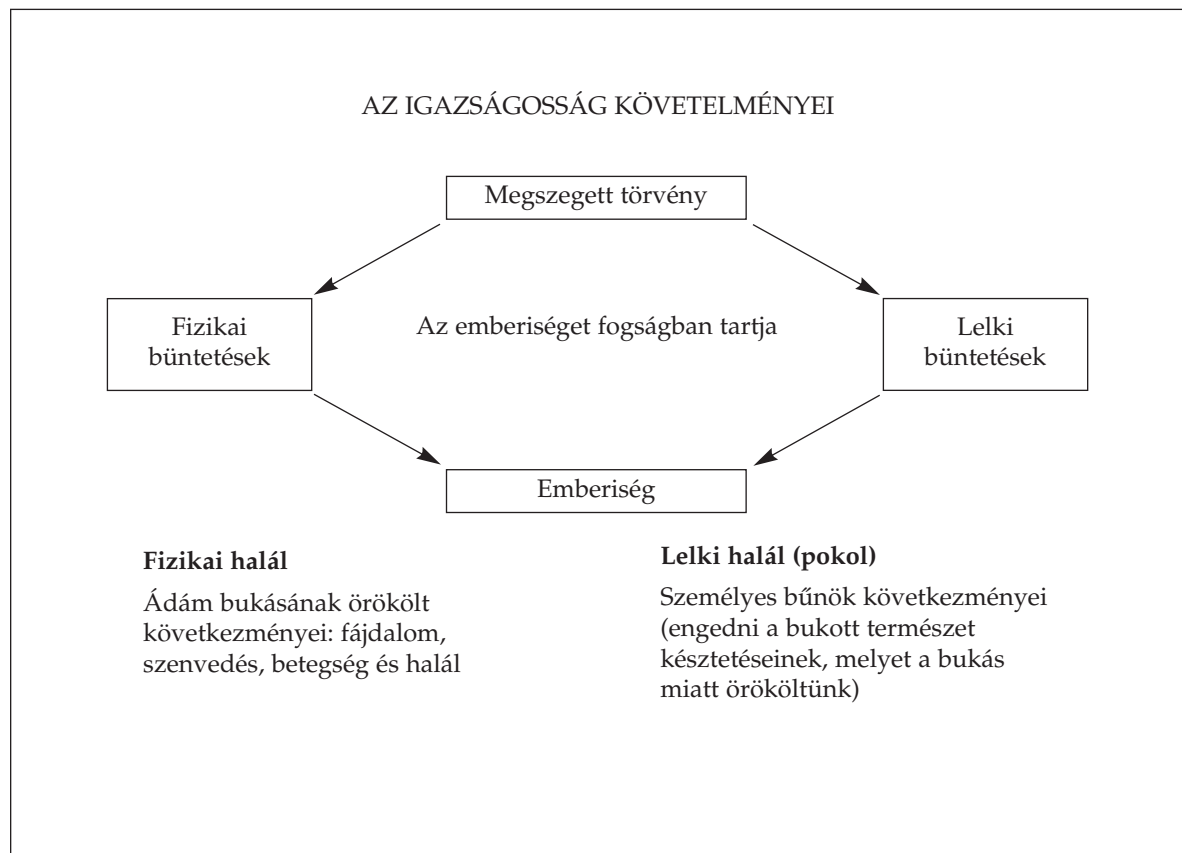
AZ IGAZSÁGOSSÁG KÖVETELMÉNYEI

Megszegett törvény

Fizikai büntetések

Az emberiséget fogságban tartja

Lelki büntetések

Emberiség

**Fizikai halál**

Ádám bukásának örökölt következményei: fájdalom, szenvedés, betegség és halál

**Lelki halál (pokol)**

Személyes bűnök következményei (engedni a bukott természet késztetéseinek, melyet a bukás miatt örököltünk)